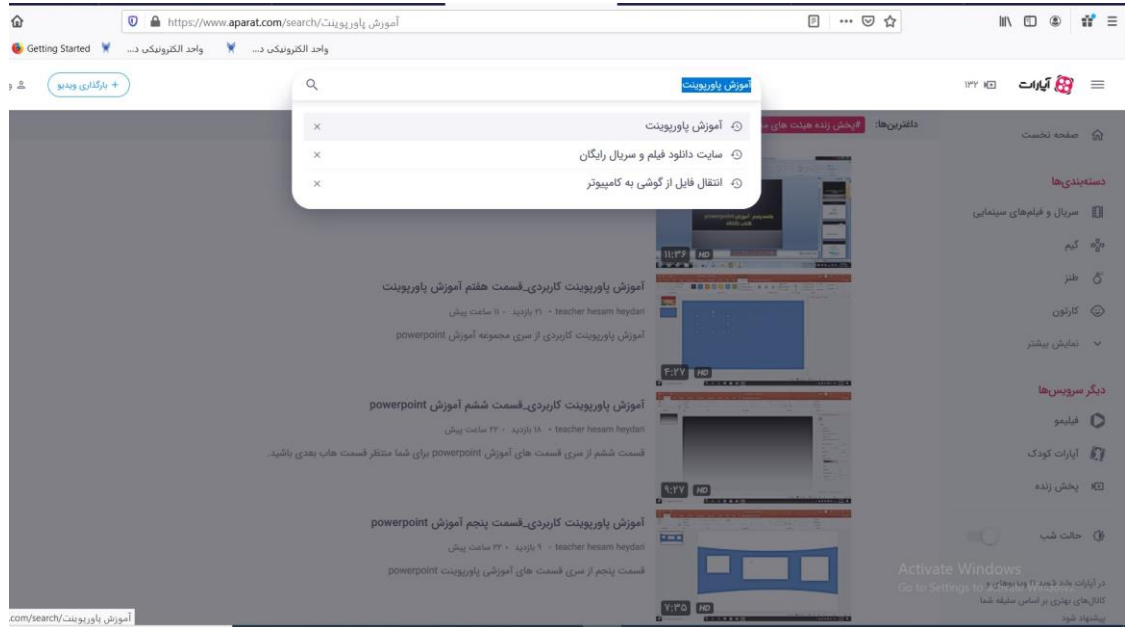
https://www.aparat.com/search/آموزش پاورپوینت

Getting Started
واحد الکترونیکی د...
واحد الکترونیکی د...

آپارات
۱۳۲

آموزش پاورپوینت

+ بارگذاری ویدیو

آموزش پاورپوینت ×
سایت دانلود فیلم و سریال رایگان ×
انتقال فایل از گوشی به کامپیوتر ×

داغ‌ترین‌ها: #پخش زنده هیئت های م

صفحه نخست

دسته‌بندی‌ها
سریال و فیلم‌های سینمایی
گیم
طنز
کارتون
نمایش بیشتر

دیگر سرویس‌ها
فیلیمو
آپارات کودک
پخش زنده

حالت شب

در آپارات یاد شوید تا ویدیوهای و کانال‌های بهتری بر اساس سلیقه شما پیشنهاد شود

۱۱:۳۶ HD

آموزش پاورپوینت کاربردی_قسمت هفتم آموزش پاورپوینت
teacher hesam heydari • ۲۱ بازدید • ۱۱ ساعت پیش
آموزش پاورپوینت کاربردی از سری مجموعه آموزش powerpoint

۴:۲۷ HD

آموزش پاورپوینت کاربردی_قسمت ششم آموزش powerpoint
teacher hesam heydari • ۱۸ بازدید • ۲۲ ساعت پیش
قسمت ششم از سری قسمت های آموزش powerpoint برای شما منتظر قسمت هاب بعدی باشید.

۹:۲۷ HD

آموزش پاورپوینت کاربردی_قسمت پنجم آموزش powerpoint
teacher hesam heydari • ۹ بازدید • ۲۳ ساعت پیش
قسمت پنجم از سری قسمت های آموزشی پاورپوینت powerpoint

۷:۳۵ HD

Activate Windows
Go to Settings to activate Windows.

.com/search/آموزش پاورپوینت